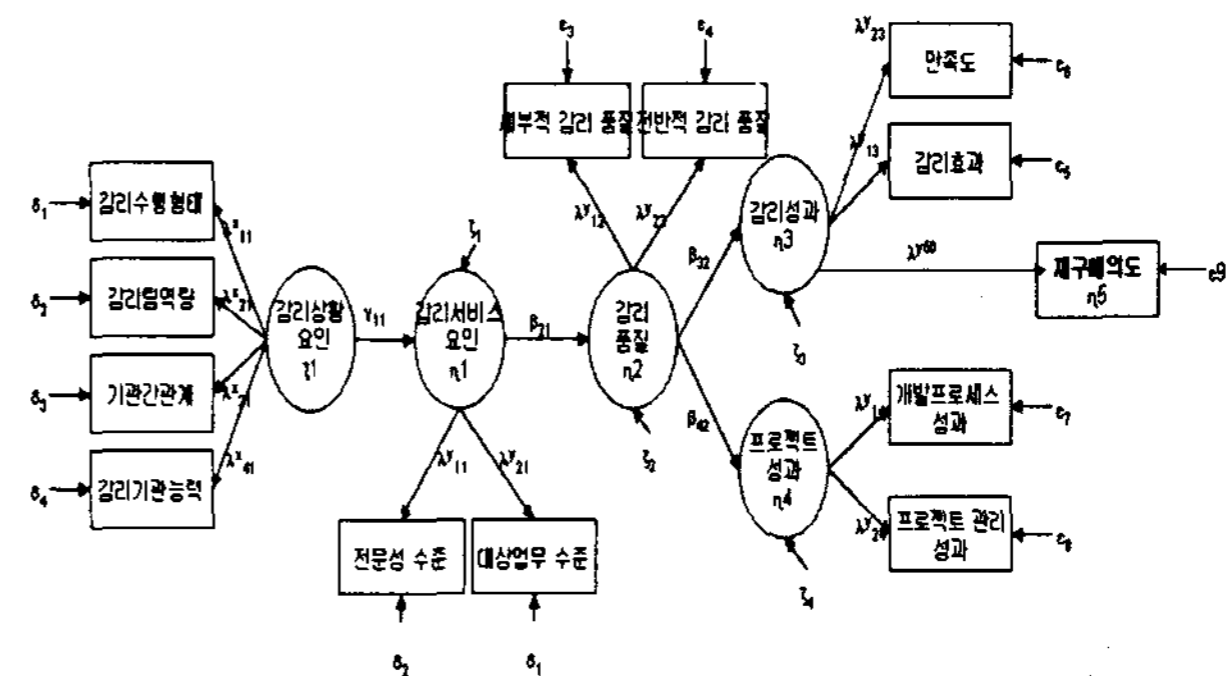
$\varepsilon_3$
$\varepsilon_4$
$\lambda^y_{23}$
만족도
$\varepsilon_6$
세부적 감리 품질
전반적 감리 품질
$\lambda^y_{13}$
감리효과
$\varepsilon_5$
$\delta_1$
감리수행형태
$\lambda^x_{11}$
$\zeta_1$
$\lambda^y_{12}$
$\lambda^y_{22}$
감리성과
$\eta3$
$\lambda^{y60}$
재구매의도
$\eta5$
$\varepsilon9$
$\delta_2$
감리팀역량
$\lambda^x_{21}$
감리상황
요인
$\xi1$
$\gamma_{11}$
감리서비스
요인
$\eta1$
$\beta_{21}$
감리
품질
$\eta2$
$\beta_{32}$
$\zeta_3$
$\delta_3$
기관간관계
$\lambda^x_{31}$
$\beta_{42}$
$\lambda^y_{14}$
개발프로세스
성과
$\varepsilon_7$
$\delta_4$
감리기관능력
$\lambda^x_{41}$
$\lambda^y_{11}$
$\lambda^y_{21}$
$\zeta_2$
프로젝트
성과
$\eta4$
$\lambda^y_{24}$
프로젝트 관리
성과
$\varepsilon_8$
전문성 수준
대상업무 수준
$\zeta_4$
$\delta_2$
$\delta_1$